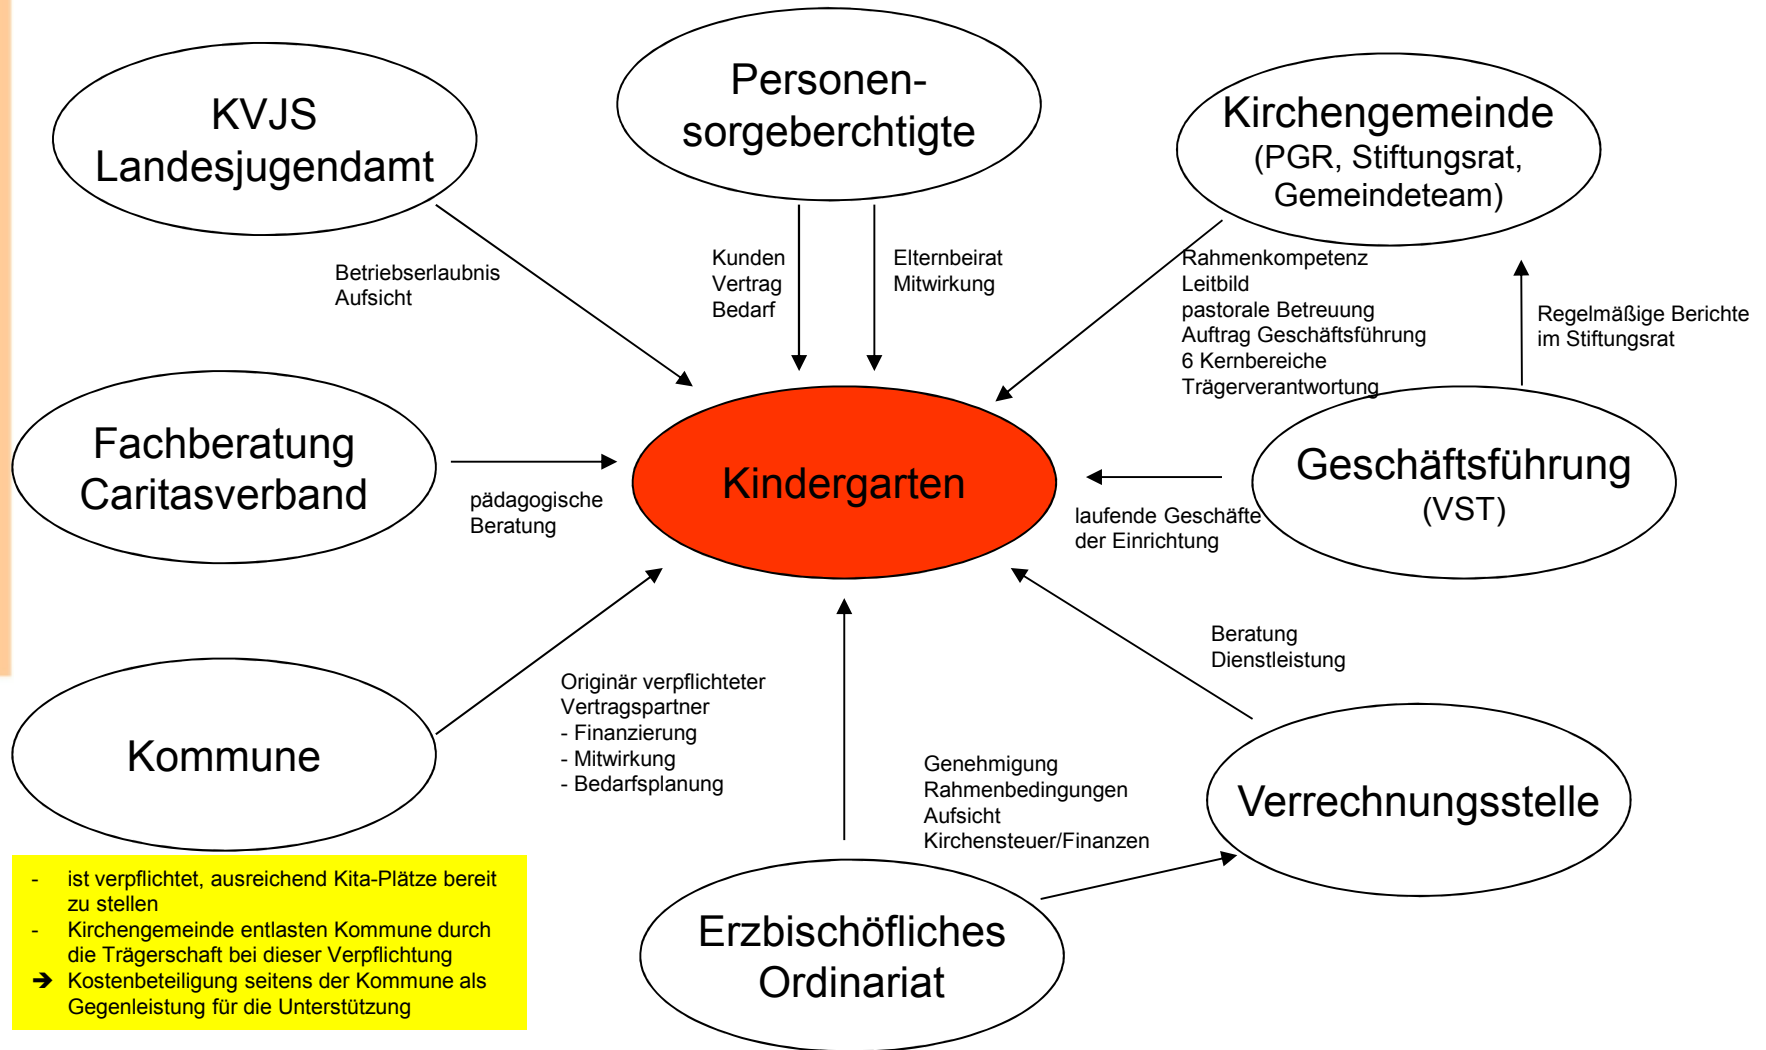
KVJS Landesjugendamt

Personensorgeberchtigte

Kirchengemeinde (PGR, Stiftungsrat, Gemeindeteam)

Betriebserlaubnis
Aufsicht

Kunden
Vertrag
Bedarf

Elternbeirat
Mitwirkung

Rahmenkompetenz
Leitbild
pastorale Betreuung
Auftrag Geschäftsführung
6 Kernbereiche
Trägerverantwortung

Regelmäßige Berichte im Stiftungsrat

Fachberatung Caritasverband

pädagogische Beratung

Kindergarten

laufende Geschäfte der Einrichtung

Geschäftsführung (VST)

Beratung
Dienstleistung

Originär verpflichteter Vertragspartner
- Finanzierung
- Mitwirkung
- Bedarfsplanung

Kommune

Genehmigung
Rahmenbedingungen
Aufsicht
Kirchensteuer/Finanzen

Verrechnungsstelle

- ist verpflichtet, ausreichend Kita-Plätze bereit zu stellen
- Kirchengemeinde entlasten Kommune durch die Trägerschaft bei dieser Verpflichtung
➔ Kostenbeteiligung seitens der Kommune als Gegenleistung für die Unterstützung

Erzbischöfliches Ordinariat